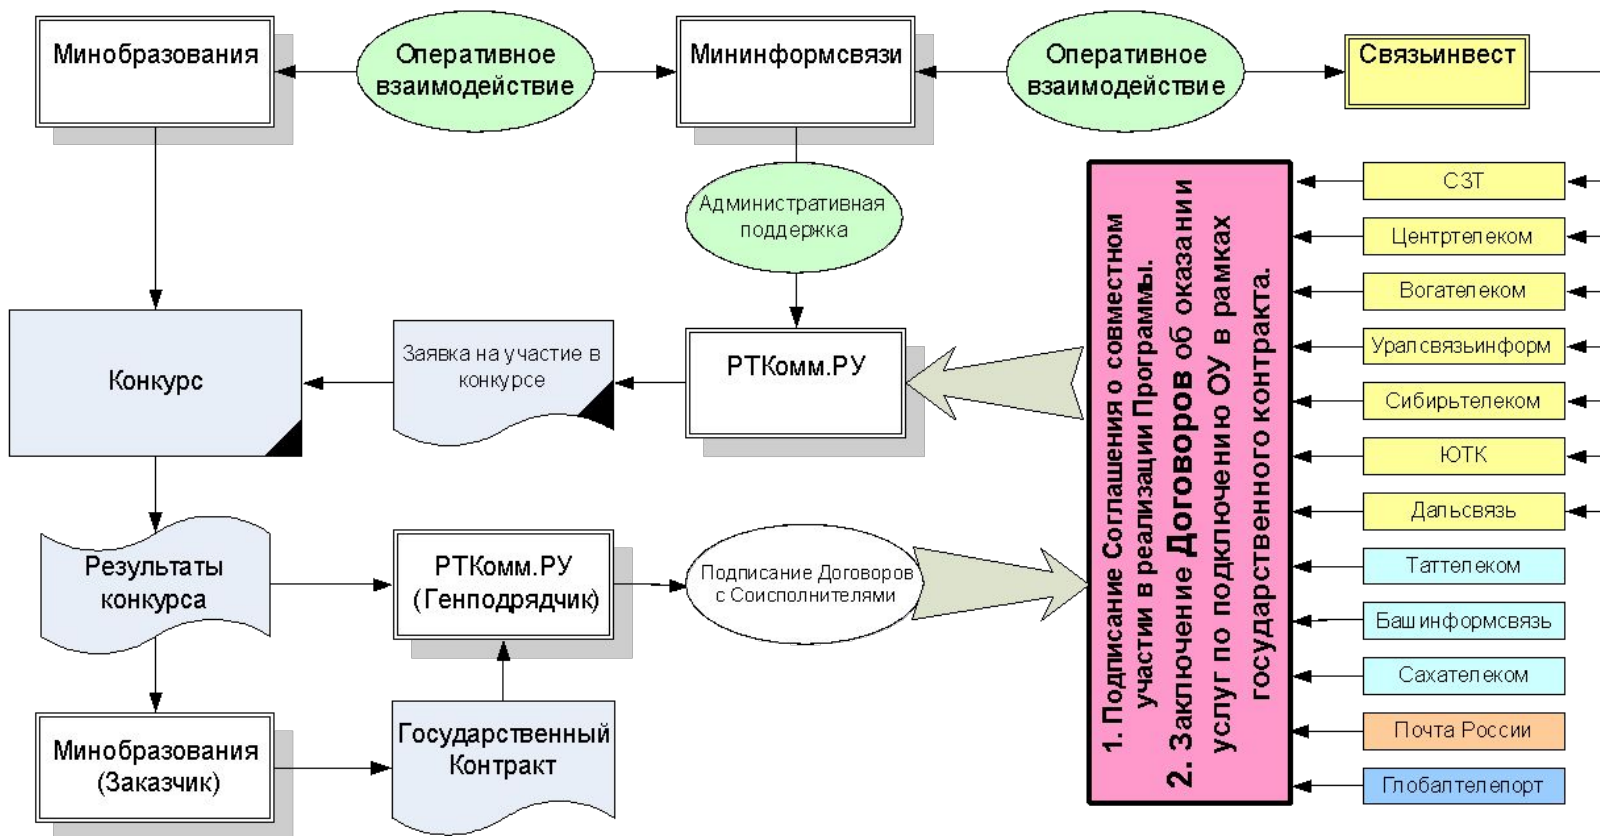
Минобразования

Оперативное взаимодействие

Мининформсвязи

Оперативное взаимодействие

Связьинвест

Административная поддержка

1. Подписание Соглашения о совместном участии в реализации Программы.
2. Заключение Договоров об оказании услуг по подключению ОУ в рамках государственного контракта.

СЗТ

Центртелеком

Волгателеком

Уралсвязьинформ

Сибирьтелеком

ЮТК

Дальсвязь

Таттелеком

Башинформсвязь

Сахателеком

Почта России

Глобалтелепорт

Конкурс

Заявка на участие в конкурсе

РТКомм.РУ

Результаты конкурса

РТКомм.РУ (Генподрядчик)

Подписание Договоров с Соисполнителями

Минобразования (Заказчик)

Государственный Контракт